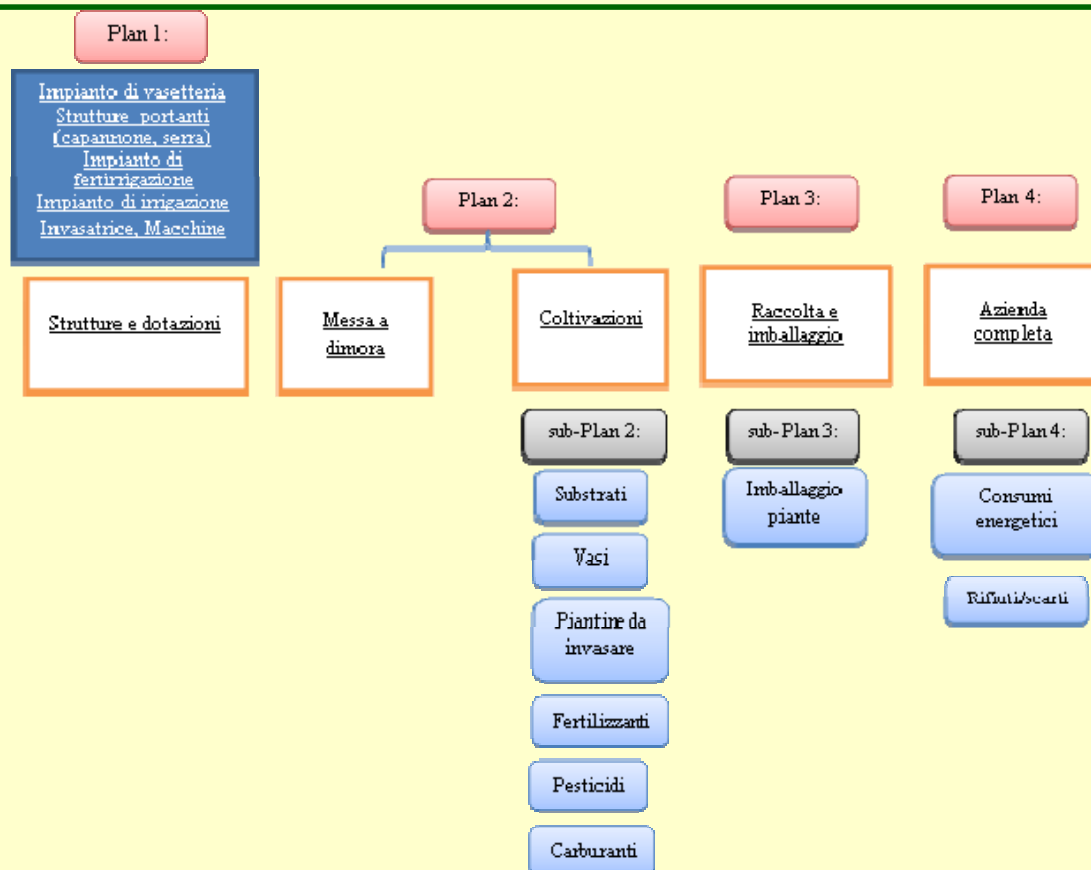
Plan 1:

Impianto di vasetteria
Strutture portanti (capannone, serra)
Impianto di fertirrigazione
Impianto di irrigazione
Invasatrice, Macchine

Strutture e dotazioni

Plan 2:

Messa a dimora

Coltivazioni

sub-Plan 2:

Substrati

Vasi

Piantine da invasare

Fertilizzanti

Pesticidi

Carburanti

Plan 3:

Raccolta e imballaggio

sub-Plan 3:

Imballaggio piante

Plan 4:

Azienda completa

sub-Plan 4:

Consumi energetici

Rifiuti/scarti